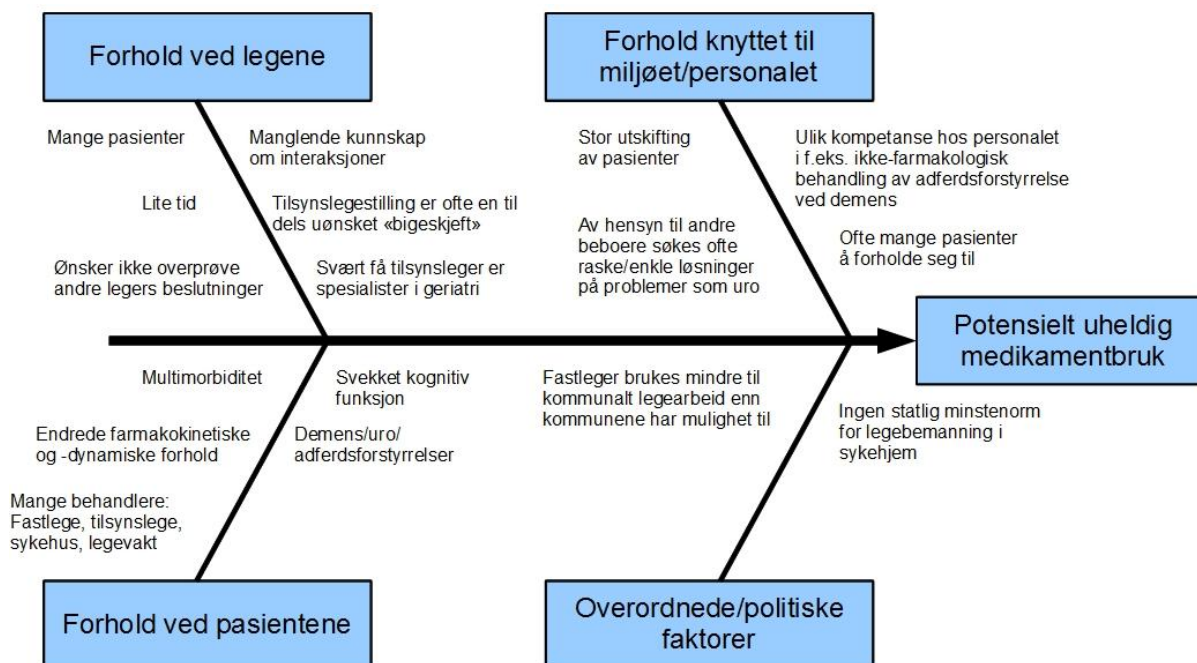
Forhold ved legene

Mange pasienter

Manglende kunnskap om interaksjoner

Lite tid

Tilsynslegestilling er ofte en til dels uønsket «bigeskjeft»

Ønsker ikke overprøve andre legers beslutninger

Svært få tilsynsleger er spesialister i geriatri

Forhold knyttet til miljøet/personalet

Stor utskifting av pasienter

Ulik kompetanse hos personalet i f.eks. ikke-farmakologisk behandling av adferdsforstyrrelse ved demens

Av hensyn til andre beboere søkes ofte raske/enkle løsninger på problemer som uro

Ofte mange pasienter å forholde seg til

Potensielt uheldig medikamentbruk

Multimorbiditet

Svekket kognitiv funksjon

Endrede farmakokinetiske og -dynamiske forhold

Demens/uro/ adferdsforstyrrelser

Mange behandlere: Fastlege, tilsynslege, sykehus, legevakt

Forhold ved pasientene

Fastleger brukes mindre til kommunalt legearbeid enn kommunene har mulighet til

Ingen statlig minstenorm for legebemanning i sykehjem

Overordnede/politiske faktorer